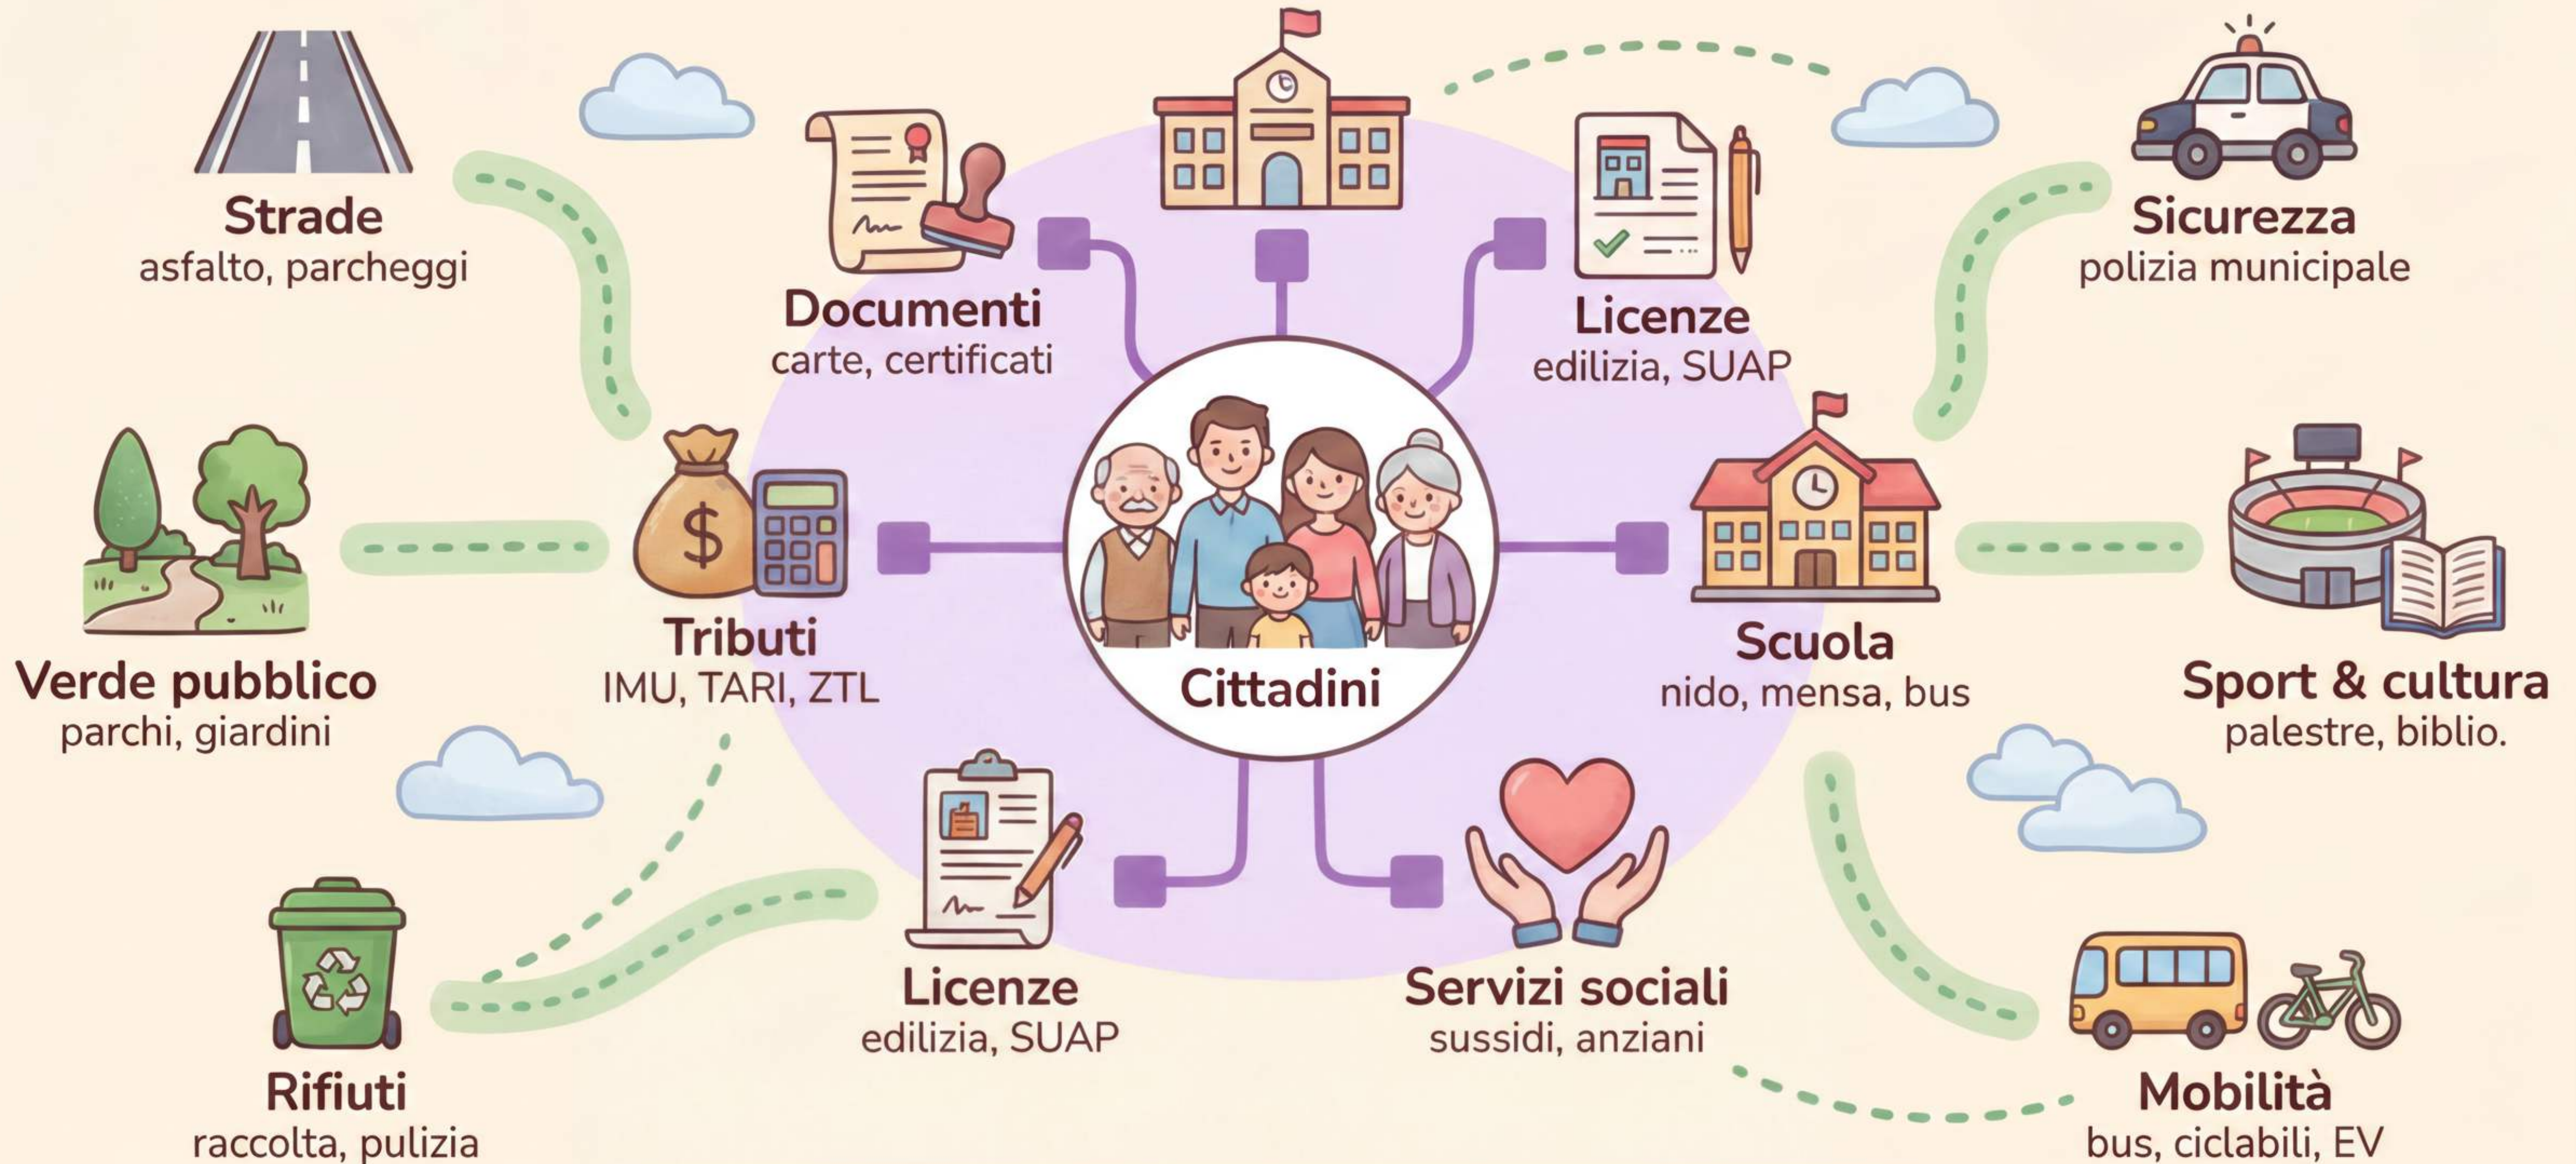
Strade
asfalto, parcheggi

Documenti
carte, certificati

Licenze
edilizia, SUAP

Sicurezza
polizia municipale

Verde pubblico
parchi, giardini

Tributi
IMU, TARI, ZTL

Cittadini

Scuola
nido, mensa, bus

Sport & cultura
palestre, biblio.

Licenze
edilizia, SUAP

Servizi sociali
sussidi, anziani

Rifiuti
raccolta, pulizia

Mobilità
bus, ciclabili, EV